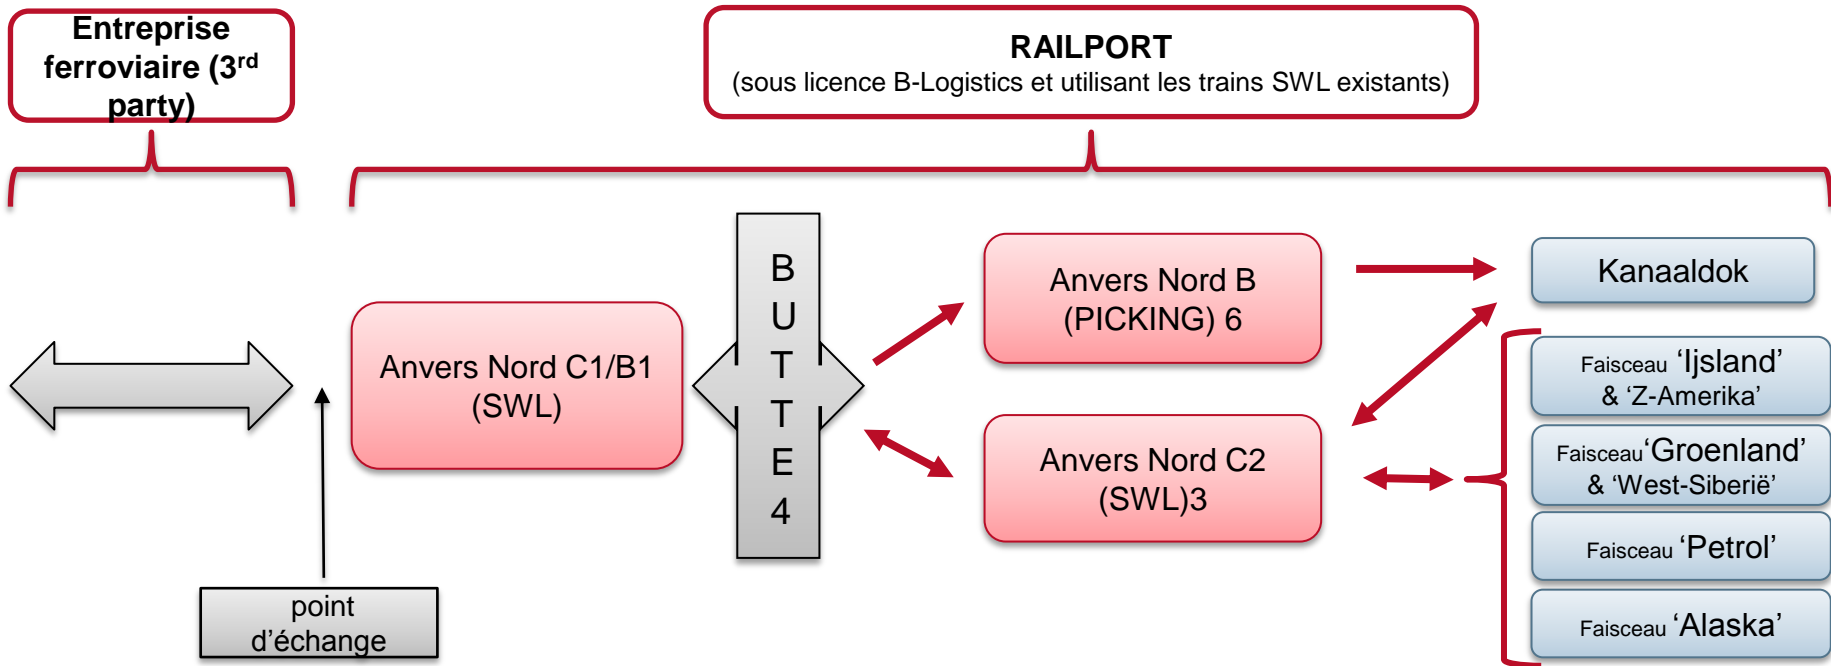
Entreprise ferroviaire (3$^{rd}$ party)

RAILPORT
(sous licence B-Logistics et utilisant les trains SWL existants)

Anvers Nord C1/B1 (SWL)

B
U
T
T
E
4

Anvers Nord B (PICKING) 6

Anvers Nord C2 (SWL)3

Kanaaldok

Faisceau ‘Ijsland’ & ‘Z-Amerika’

Faisceau‘Groenland’ & ‘West-Siberië’

Faisceau ‘Petrol’

Faisceau ‘Alaska’

point d’échange